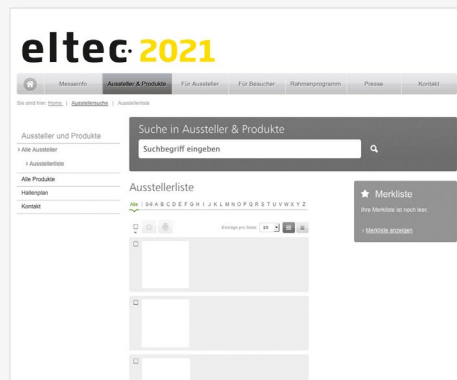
eltec 2021

Messeinfo | Aussteller & Produkte | Für Aussteller | Für Besucher | Rahmenprogramm | Presse | Kontakt

Sie sind hier: Home | Ausstellersuche | Ausstellerliste

Aussteller und Produkte
› Alle Aussteller
› Ausstellerliste
Alle Produkte
Hallenplan
Kontakt

Suche in Aussteller & Produkte
Suchbegriff eingeben

Ausstellerliste
Alle | 0-9 A B C D E F G H I J K L M N O P Q R S T U V W X Y Z

Einträge pro Seite: 10

Merkliste
Ihre Merkliste ist noch leer.
› Merkliste anzeigen